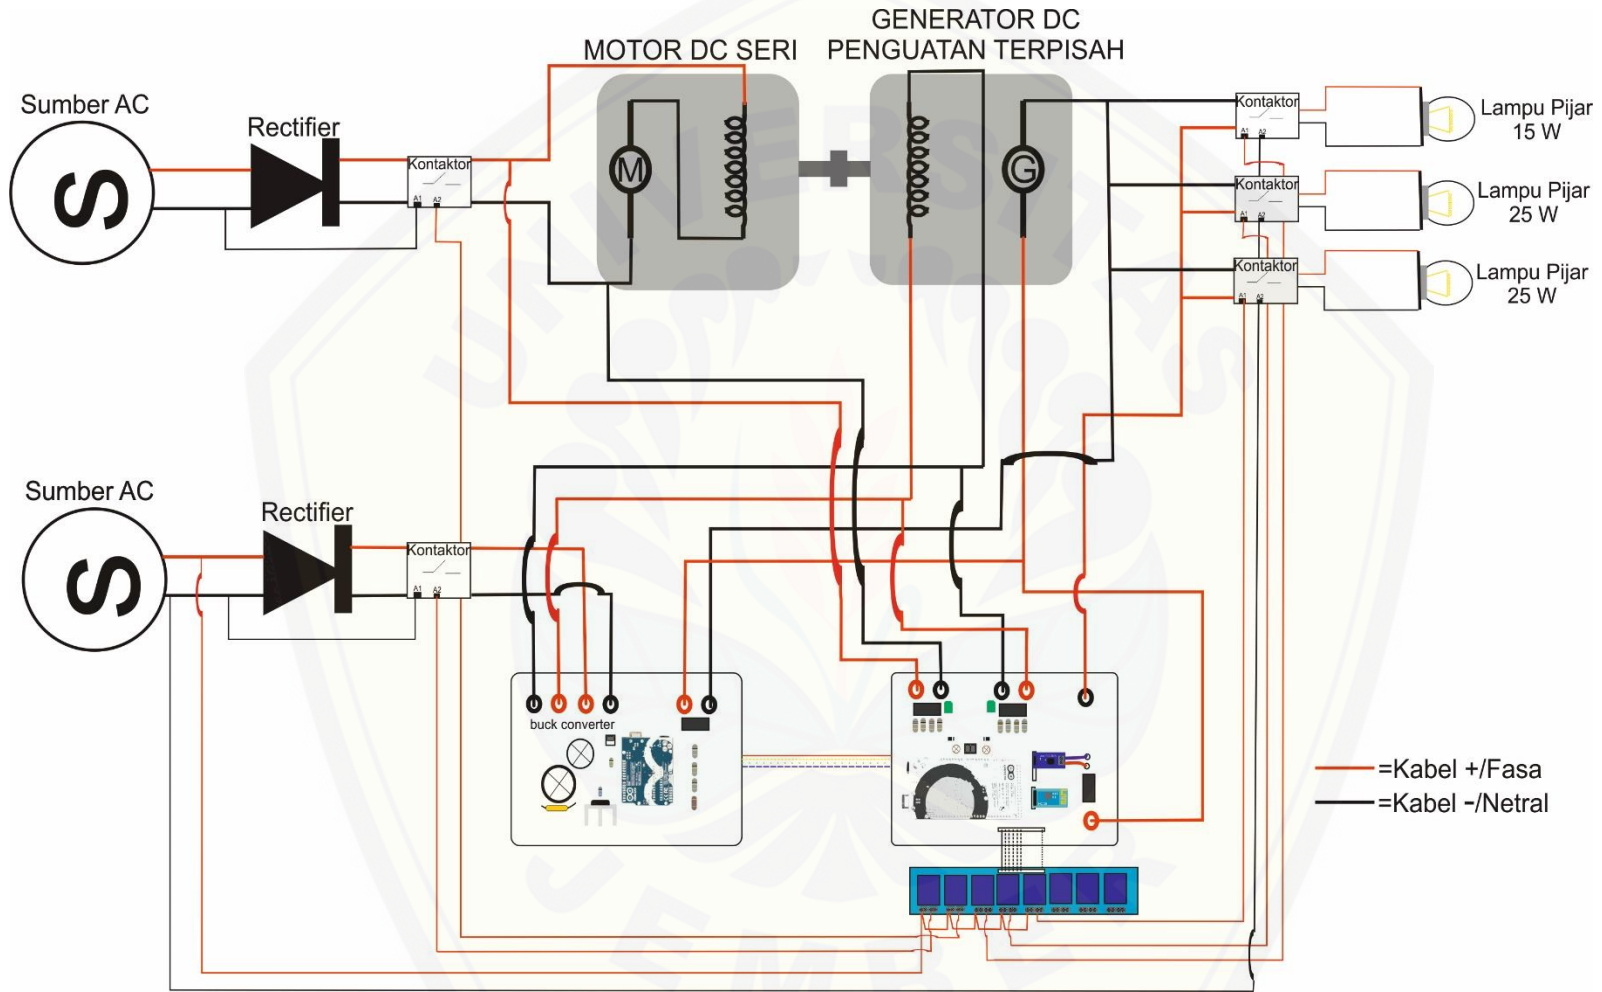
GENERATOR DC
MOTOR DC SERI PENGUATAN TERPISAH

Sumber AC
Rectifier
Kontaktor
A1 A2

Kontaktor
Lampu Pijar
15 W
Kontaktor
Lampu Pijar
25 W
Kontaktor
Lampu Pijar
25 W

Sumber AC
Rectifier
Kontaktor
A1 A2

buck converter

=Kabel +/Fasa
=Kabel -/Netral